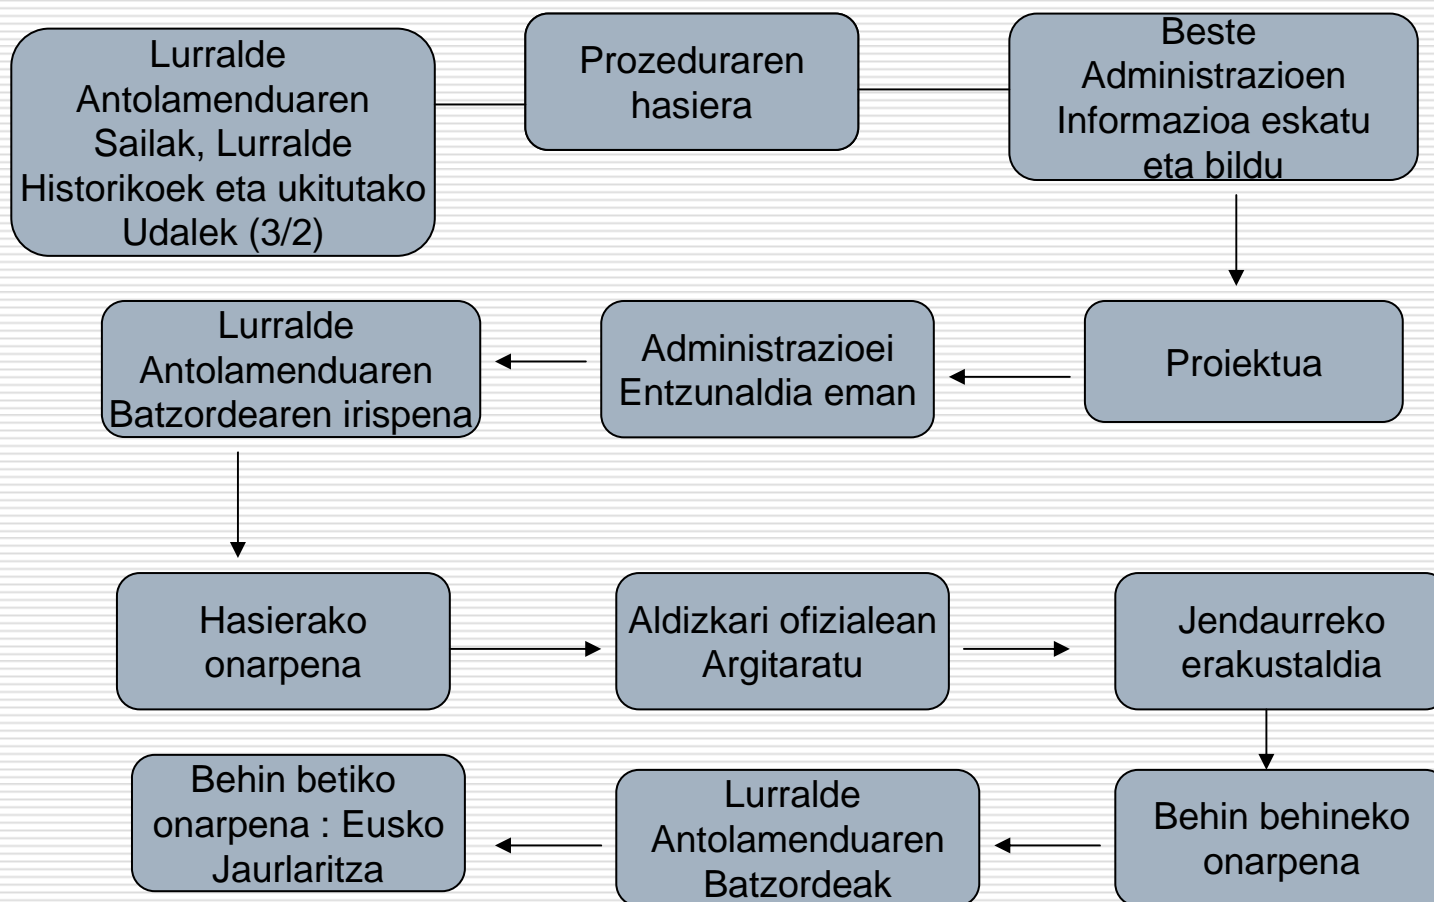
Lurralde Antolamenduaren Sailak, Lurralde Historikoek eta ukitutako Udalek (3/2)

Prozeduraren hasiera

Beste Administrazioen Informazioa eskatu eta bildu

Proiektua

Administrazioei Entzunaldia eman

Lurralde Antolamenduaren Batzordearen irispena

Hasierako onarpena

Aldizkari ofizialean Argitaratu

Jendaurreko erakustaldia

Behin behineko onarpena

Lurralde Antolamenduaren Batzordeak

Behin betiko onarpena : Eusko Jaurlaritza